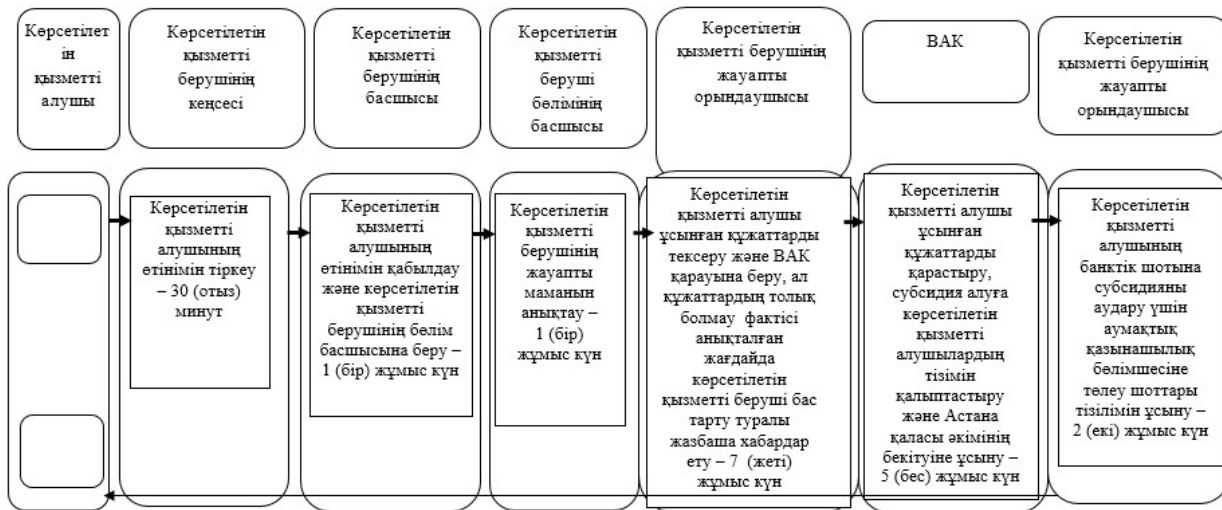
Көрсетілетін қызметті алушы

Көрсетілетін қызметті берушінің кеңсесі

Көрсетілетін қызметті берушінің басшысы

Көрсетілетін қызметті беруші бөлімінің басшысы

Көрсетілетін қызметті берушінің жауапты орындаушысы

ВАК

Көрсетілетін қызметті берушінің жауапты орындаушысы

Көрсетілетін қызметті алушының өтінімін тіркеу – 30 (отыз) минут

Көрсетілетін қызметті алушының өтінімін қабылдау және көрсетілетін қызметті берушінің бөлім басшысына беру – 1 (бір) жұмыс күн

Көрсетілетін қызметті берушінің жауапты маманын анықтау – 1 (бір) жұмыс күн

Көрсетілетін қызметті алушы ұсынған құжаттарды тексеру және ВАК қарауына беру, ал құжаттардың толық болмау фактісі анықталған жағдайда көрсетілетін қызметті беруші бас тарту туралы жазбаша хабардар ету – 7 (жеті) жұмыс күн

Көрсетілетін қызметті алушы ұсынған құжаттарды қарастыру, субсидия алуға көрсетілетін қызметті алушылардың тізімін қалыптастыру және Астана қаласы әкімінің бекітуіне ұсыну – 5 (бес) жұмыс күн

Көрсетілетін қызметті алушының банктік шотына субсидияны аудару үшін аумақтық қазынашылық бөлімшесіне төлеу шоттары тізілімін ұсыну – 2 (екі) жұмыс күн